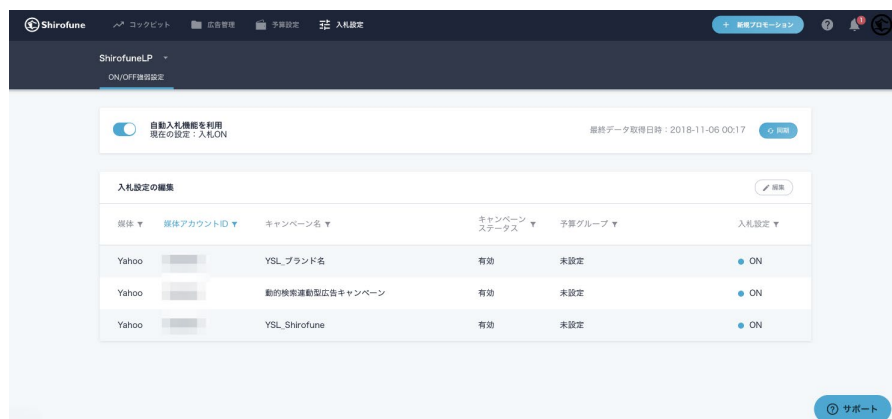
Shirofune コックピット 広告管理 予算設定 入札設定 + 新規プロモーション ? 1

ShirofuneLP
ON/OFF強制設定

自動入札機能を利用
現在の設定：入札ON

最終データ取得日時：2018-11-06 00:17 同期

入札設定の編集 編集

| 媒体 ▼ | 媒体アカウントID ▼ | キャンペーン名 ▼ | キャンペーンステータス ▼ | 予算グループ ▼ | 入札設定 ▼ |
|---|---|---|---|---|---|
| Yahoo | | YSL_ブランド名 | 有効 | 未設定 | ON |
| Yahoo | | 動的検索連動型広告キャンペーン | 有効 | 未設定 | ON |
| Yahoo | | YSL_Shirofune | 有効 | 未設定 | ON |

サポート